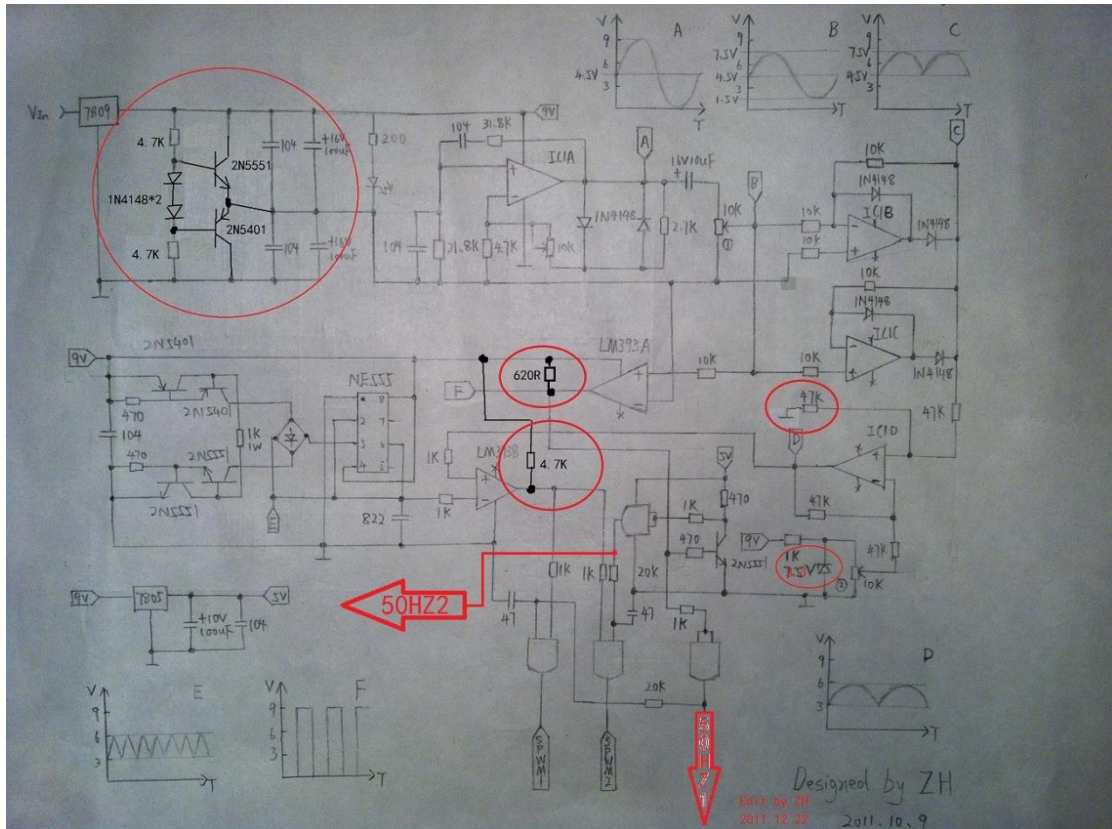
V
9
6
4.5V
3
A
T

V
7.5V
6
4.5V
3
1.5V
B
T

V
7.5V
6
4.5V
C
T

Vin
7809
4.7K
2N5551
1N4148*2
2N5401
4.7K
104
+16V 100uF
104
+16V 100uF
9V
200
104
31.8K
IC1A
A
1N4148
2.7K
16V10uF
10K
B
C
10K
1N4148
10k
IC1B
1N4148
10k
104
31.8K
4.7K
10k
10K
1N4148
IC1C
1N4148
9V
2N5401
470
2N5401
104
470
2N5551
2N5551
1K 1W
NE555
8
2
7
3
6
4
5
E
822
620R
F
LM393A
10K
10K
47K
47K
D
IC1D
1K
LM393B
4.7K
1K
5V
1K
470
470
2N5551
47K
9V
1K
7.5V
47K
10K
20K
47
1K
1K
1K
47
1K
20K
50HZ2
9V
7805
5V
+10V 100uF
104
V
9
6
3
E
V
9
6
3
F
T
SPWM1
SPWM2
50HZ1
V
9
6
3
D
T
Designed by ZH
2011.10.9
Edit by ZH
2011.12.22